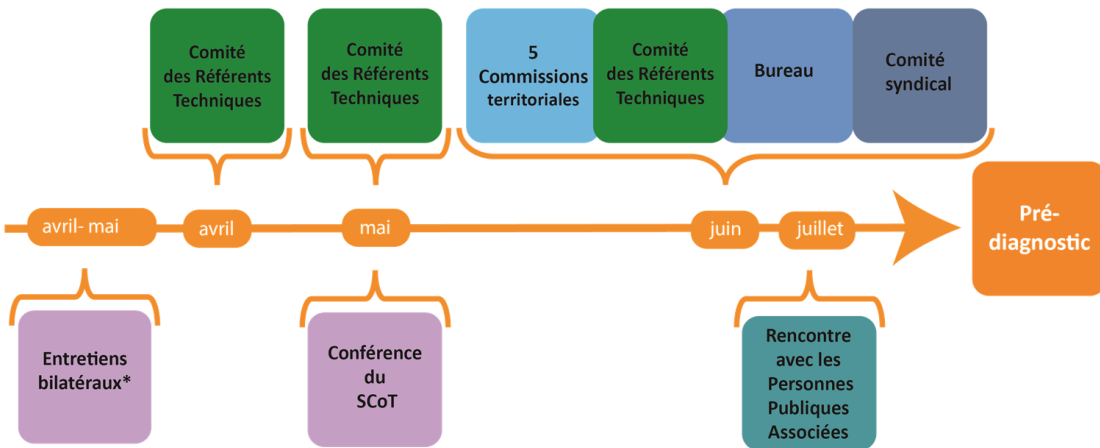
Comité des Référents Techniques

Comité des Référents Techniques

5 Commissions territoriales

Comité des Référents Techniques

Bureau

Comité syndical

avril- mai

avril

mai

juin

juillet

Pré-diagnostic

Entretiens bilatéraux*

Conférence du SCoT

Rencontre avec les Personnes Publiques Associées